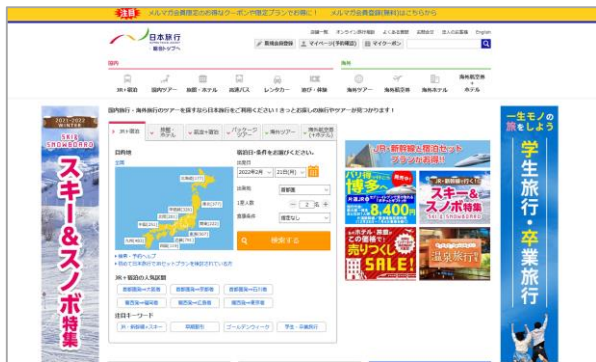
注目　メルマガ会員限定のお得なクーポンや限定プランなど特典！　メルマガ会員登録(無料)はこちらから

日本旅行
NIPPON TRAVEL AGENCY
最強トリップへ

店舗一覧　オンライン旅行相談　よくある質問　お問合せ　法人のお客様　English

店舗検索予約　マイページ(予約確認)　マイクーポン

国内　海外

JR+宿泊　国内ツアー　旅館・ホテル　高速バス　レンタカー　遊び・体験　海外ツアー　海外航空券　海外ホテル　海外航空券+ホテル

国内旅行・海外旅行のツアーを探すなら日本旅行をご利用ください！きっとお探しの旅行やツアーが見つかります！

2021-2022 WINTER SKI & SNOWBOARD
スキー&スノボ特集

JR+宿泊　格安ホテル　航空+宿泊　パッケージツアー　海外ツアー　海外航空券+ホテル

目的地
全国
北海道 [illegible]
東北 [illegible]
関東 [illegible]
中部 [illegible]
近畿 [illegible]
中国 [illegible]
四国 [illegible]
九州 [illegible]
沖縄 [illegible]

宿泊日・条件を指定する
出発日　2022年2月　21日(月)
出発地　首都圏
1室人数　2名
客室条件　指定なし
検索する

JR+宿泊の人気区間
首都圏発→大阪着　首都圏発→京都着　首都圏発→石川着
関西発→福岡着　関西発→広島着　関西発→東京着

注目キーワード
JR・新幹線&スキー　年越旅行　ゴールデンウィーク　学生・卒業旅行

JR・新幹線と宿泊セットプラン お得！
パリ得 博多へ 8,400円
JR・新幹線で行く スキー&スノボ特集 SKI & SNOWBOARD
新幹線・航空・旅館・この価格で！売りつくしSALE!
温泉旅行

一生モノの旅をしよう
学生旅行・卒業旅行